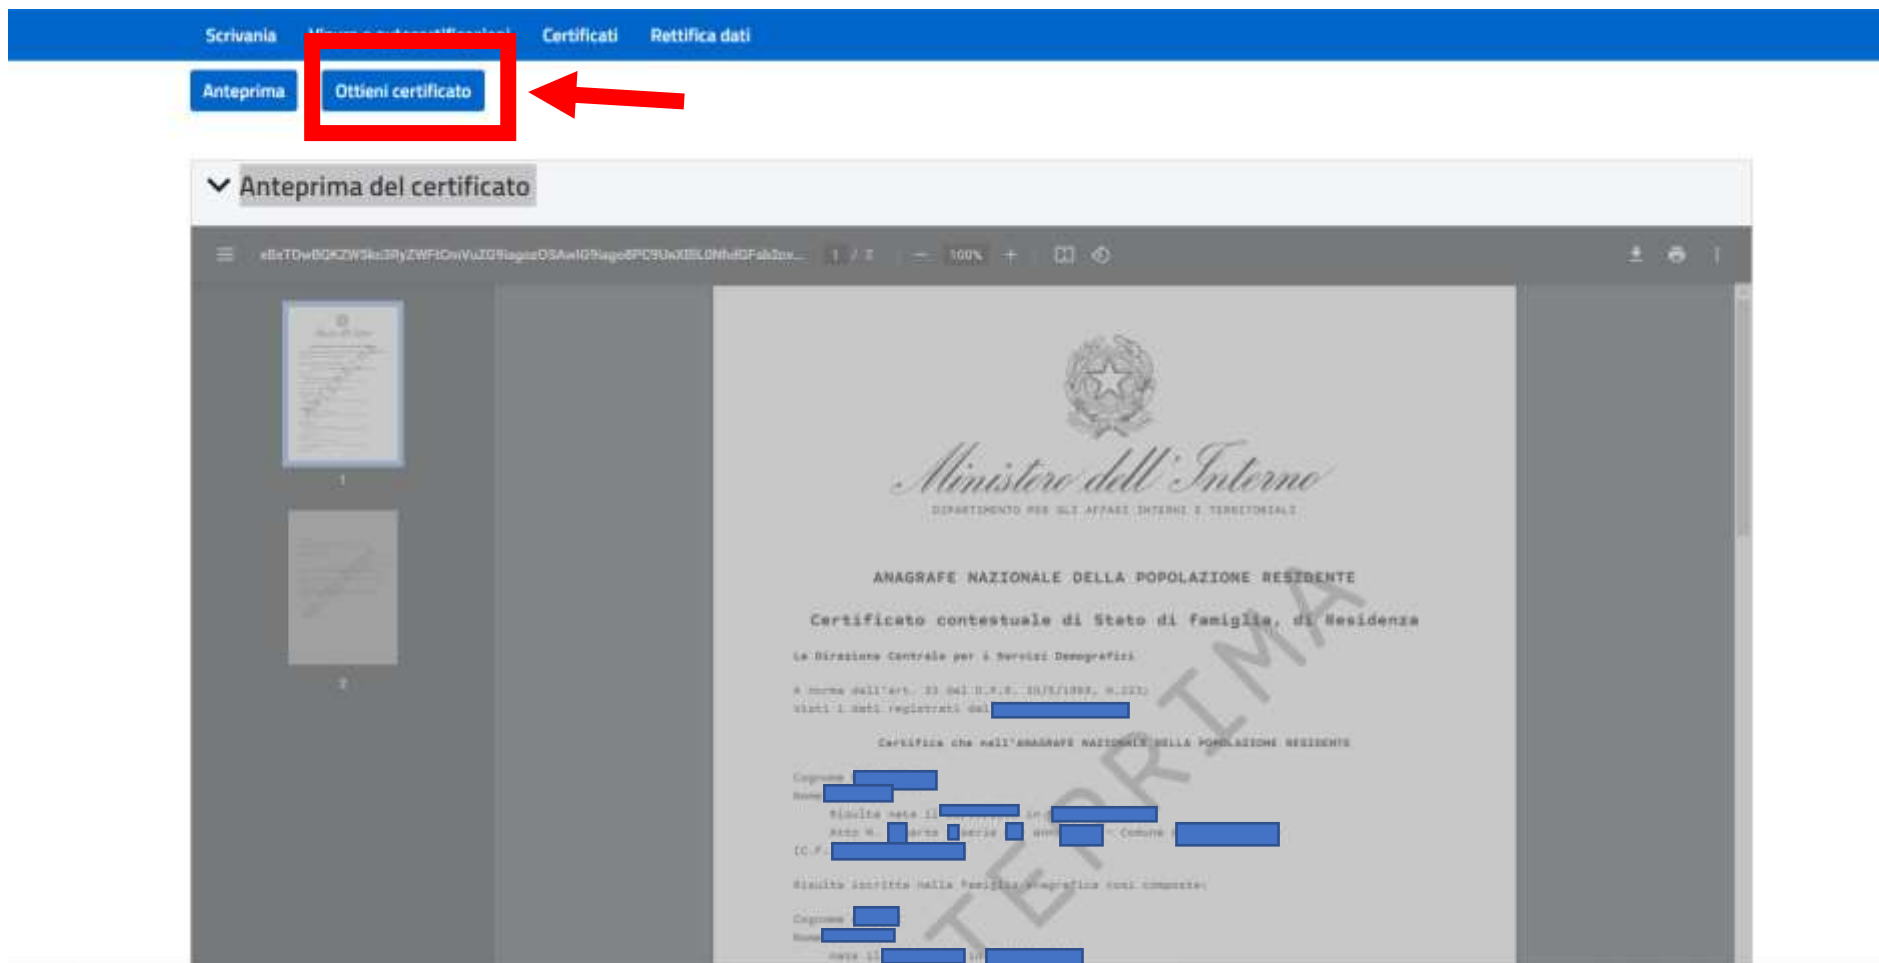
Scrivania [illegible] Certificati Rettifica dati

Anteprima Ottieni certificato

Anteprima del certificato

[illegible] 1 / 2 100%

1

2

Ministero dell'Interno
DIPARTIMENTO PER GLI AFFARI INTERNI E TERRITORIALI

ANAGRAFE NAZIONALE DELLA POPOLAZIONE RESIDENTE

Certificato contestuale di Stato di famiglia, di Residenza

La Direzione Centrale per i Servizi Demografici

A norma dell'art. 33 del D.P.R. 30/5/1989, n.223;
visti i dati registrati dal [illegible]

Certifica che nell'ANAGRAFE NAZIONALE DELLA POPOLAZIONE RESIDENTE

Cognome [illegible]
Nome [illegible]
Risulta nato il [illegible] in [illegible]
Atto N. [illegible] parte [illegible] serie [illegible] anno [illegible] Comune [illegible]
C.F. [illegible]

Risulta iscritta nella famiglia anagrafica così composta:

Cognome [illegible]
Nome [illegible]
nato il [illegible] in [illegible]

ANTEPRIMA